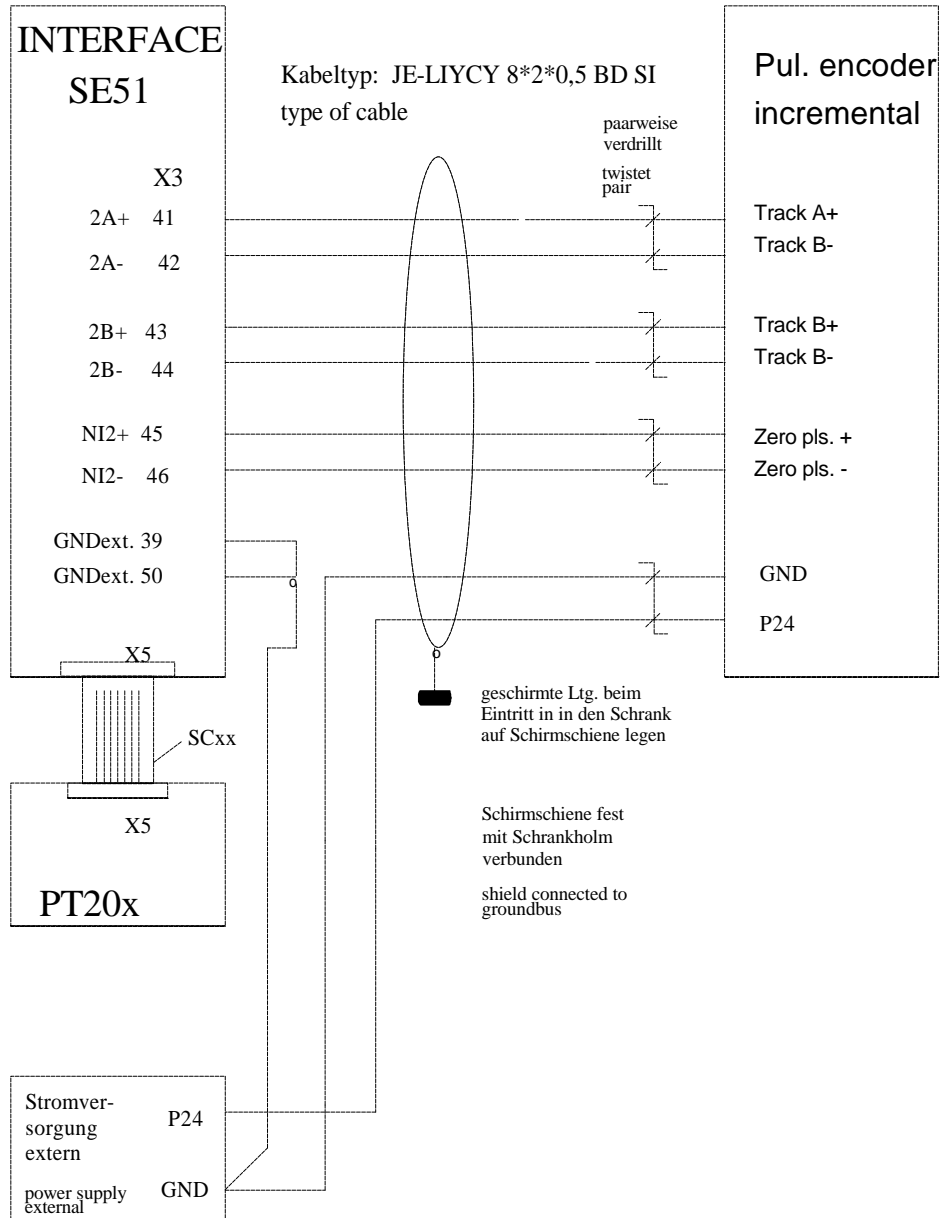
INTERFACE
SE51

Kabeltyp: JE-LIYCY 8*2*0,5 BD SI
type of cable

Pul. encoder
incremental

paarweise verdrillt

twistet pair

X3

2A+ 41

2A- 42

2B+ 43

2B- 44

NI2+ 45

NI2- 46

GNDext. 39

GNDext. 50

Track A+
Track B-

Track B+
Track B-

Zero pls. +
Zero pls. -

GND

P24

X5

SCxx

X5

PT20x

geschirmte Ltg. beim Eintritt in in den Schrank auf Schirmschiene legen

Schirmschiene fest mit Schrankholm verbunden

shield connected to groundbus

Stromversorgung extern

power supply external

P24

GND